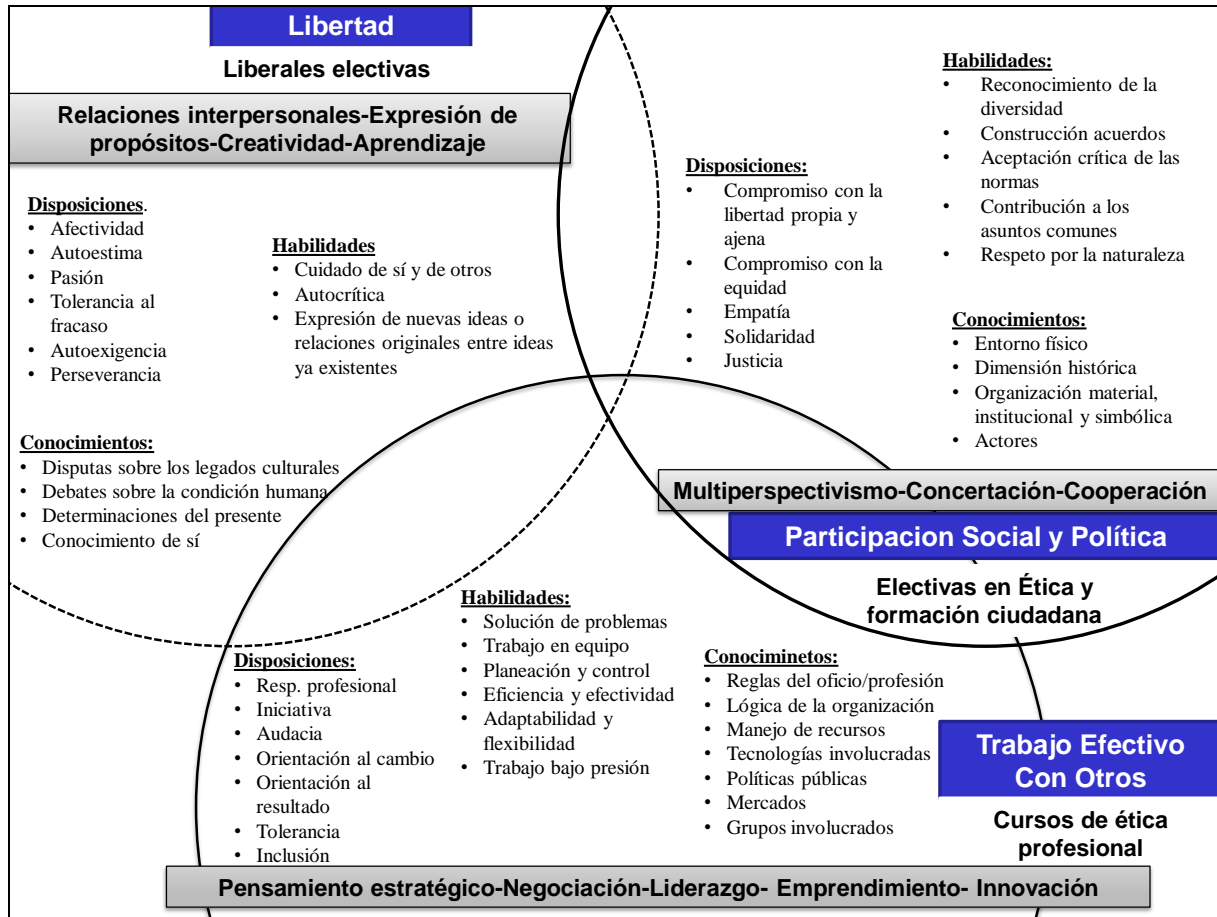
Libertad

Liberales electivas

Relaciones interpersonales-Expresión de propósitos-Creatividad-Aprendizaje

Disposiciones.
• Afectividad
• Autoestima
• Pasión
• Tolerancia al fracaso
• Autoexigencia
• Perseverancia

Habilidades
• Cuidado de sí y de otros
• Autocrítica
• Expresión de nuevas ideas o relaciones originales entre ideas ya existentes

Conocimientos:
• Disputas sobre los legados culturales
• Debates sobre la condición humana
• Determinaciones del presente
• Conocimiento de sí

Disposiciones:
• Compromiso con la libertad propia y ajena
• Compromiso con la equidad
• Empatía
• Solidaridad
• Justicia

Habilidades:
• Reconocimiento de la diversidad
• Construcción acuerdos
• Aceptación crítica de las normas
• Contribución a los asuntos comunes
• Respeto por la naturaleza

Conocimientos:
• Entorno físico
• Dimensión histórica
• Organización material, institucional y simbólica
• Actores

Multiperspectivismo-Concertación-Cooperación

Participacion Social y Política

Electivas en Ética y formación ciudadana

Disposiciones:
• Resp. profesional
• Iniciativa
• Audacia
• Orientación al cambio
• Orientación al resultado
• Tolerancia
• Inclusión

Habilidades:
• Solución de problemas
• Trabajo en equipo
• Planeación y control
• Eficiencia y efectividad
• Adaptabilidad y flexibilidad
• Trabajo bajo presión

Conociminetos:
• Reglas del oficio/profesión
• Lógica de la organización
• Manejo de recursos
• Tecnologías involucradas
• Políticas públicas
• Mercados
• Grupos involucrados

Trabajo Efectivo Con Otros

Cursos de ética profesional

Pensamiento estratégico-Negociación-Liderazgo- Emprendimiento- Innovación